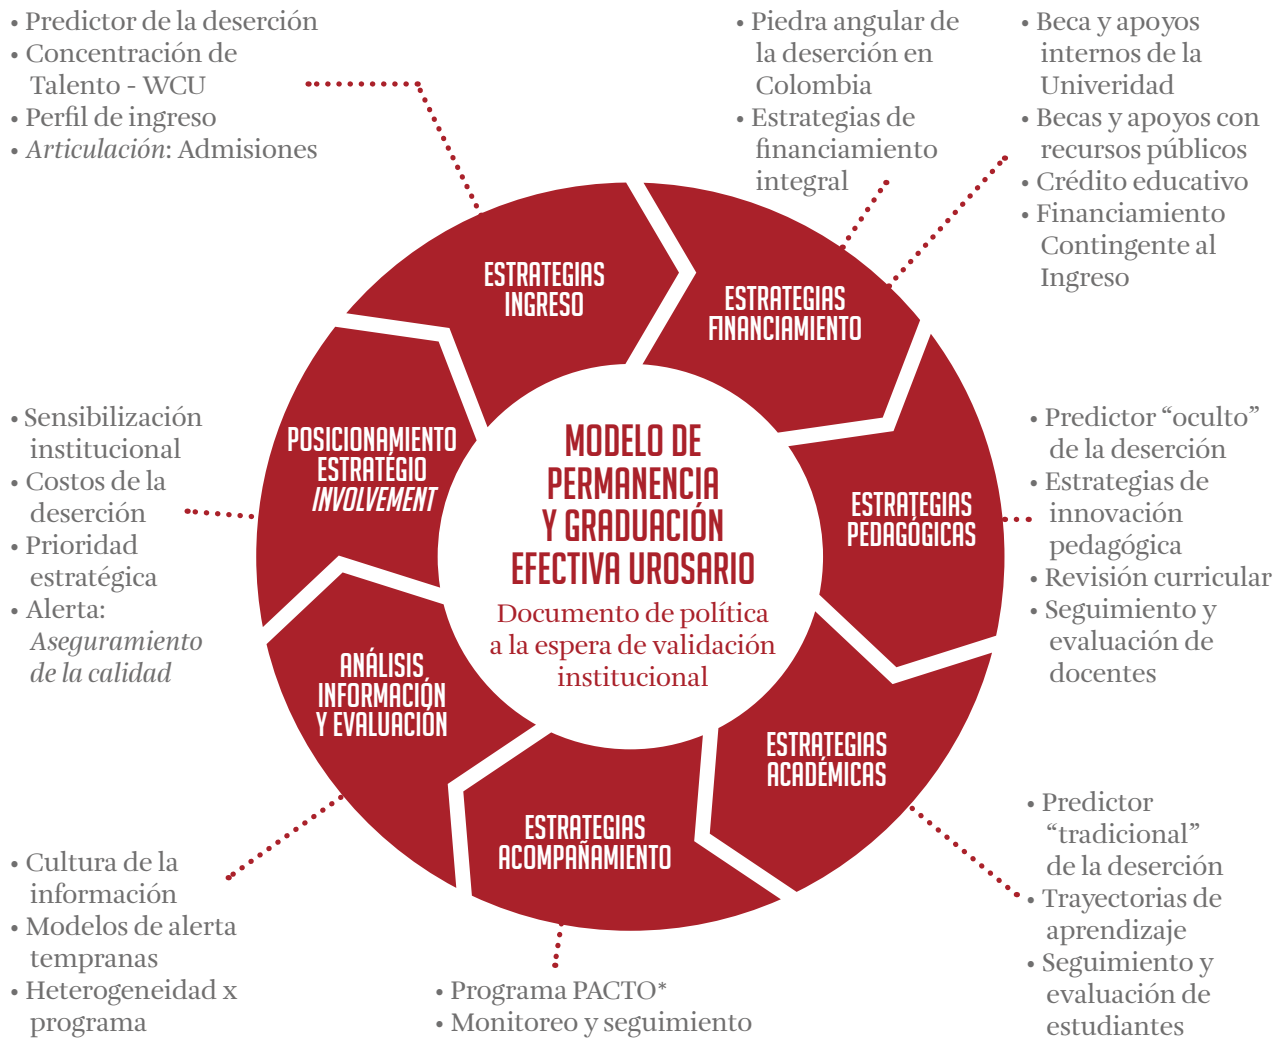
• Predictor de la deserción
• Concentración de Talento - WCU
• Perfil de ingreso
• *Articulación*: Admisiones

• Piedra angular de la deserción en Colombia
• Estrategias de financiamiento integral

• Beca y apoyos internos de la Univeridad
• Becas y apoyos con recursos públicos
• Crédito educativo
• Financiamiento Contingente al Ingreso

ESTRATEGIAS INGRESO

ESTRATEGIAS FINANCIAMIENTO

POSICIONAMIENTO ESTRATÉGIO *INVOLVEMENT*

MODELO DE PERMANENCIA Y GRADUACIÓN EFECTIVA UROSARIO

Documento de política a la espera de validación institucional

ESTRATEGIAS PEDAGÓGICAS

ANÁLISIS INFORMACIÓN Y EVALUACIÓN

ESTRATEGIAS ACADÉMICAS

ESTRATEGIAS ACOMPAÑAMIENTO

• Sensibilización institucional
• Costos de la deserción
• Prioridad estratégica
• Alerta: *Aseguramiento de la calidad*

• Predictor “oculto” de la deserción
• Estrategias de innovación pedagógica
• Revisión curricular
• Seguimiento y evaluación de docentes

• Cultura de la información
• Modelos de alerta tempranas
• Heterogeneidad x programa

• Programa PACTO*
• Monitoreo y seguimiento

• Predictor “tradicional” de la deserción
• Trayectorias de aprendizaje
• Seguimiento y evaluación de estudiantes